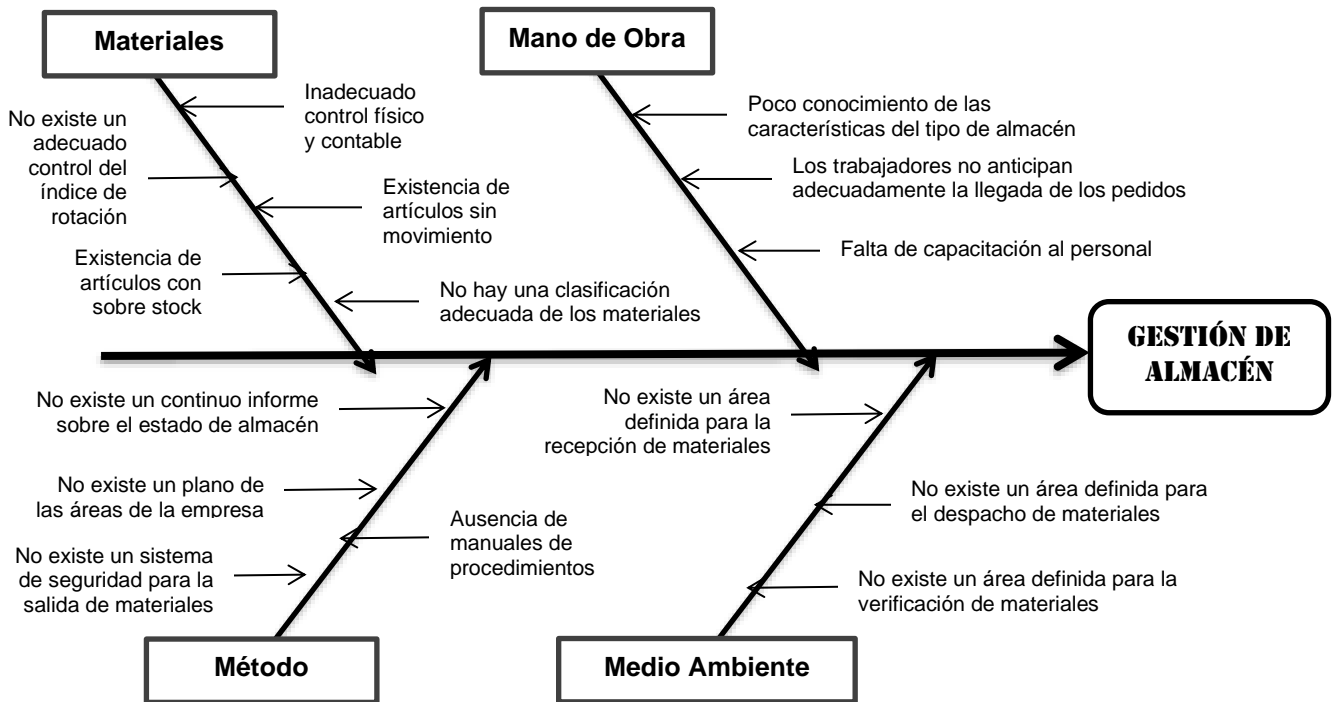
Materiales

Inadecuado control físico y contable

No existe un adecuado control del índice de rotación

Existencia de artículos sin movimiento

Existencia de artículos con sobre stock

No hay una clasificación adecuada de los materiales

Mano de Obra

Poco conocimiento de las características del tipo de almacén

Los trabajadores no anticipan adecuadamente la llegada de los pedidos

Falta de capacitación al personal

GESTIÓN DE ALMACÉN

No existe un continuo informe sobre el estado de almacén

No existe un plano de las áreas de la empresa

Ausencia de manuales de procedimientos

No existe un sistema de seguridad para la salida de materiales

Método

No existe un área definida para la recepción de materiales

No existe un área definida para el despacho de materiales

No existe un área definida para la verificación de materiales

Medio Ambiente